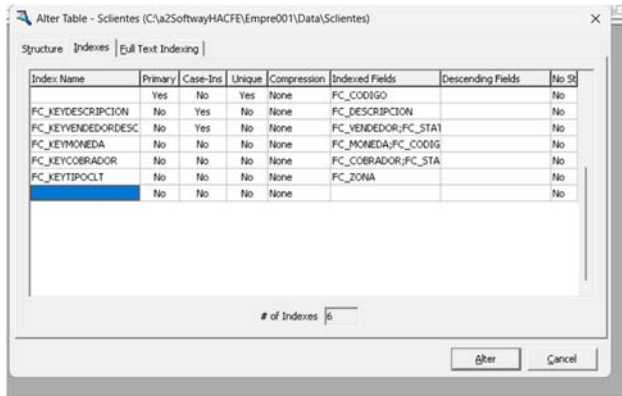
Alter Table - Sclientes (C:\a2SoftwayHACFE\Empre001\Data\Sclientes)

Structure Indexes Full Text Indexing

| Index Name | Primary | Case-Ins | Unique | Compression | Indexed Fields | Descending Fields | No St |
|---|---|---|---|---|---|---|---|
| | Yes | No | Yes | None | FC_CODIGO | | No |
| FC_KEYDESCRIPCION | No | Yes | No | None | FC_DESCRIPCION | | No |
| FC_KEYVENDEDORDESC | No | Yes | No | None | FC_VENDEDOR;FC_STAT | | No |
| FC_KEYMONEDA | No | No | No | None | FC_MONEDA;FC_CODIG | | No |
| FC_KEYCOBRADOR | No | No | No | None | FC_COBRADOR;FC_STA | | No |
| FC_KEYTIPOCLT | No | No | No | None | FC_ZONA | | No |
| | No | No | No | None | | | No |

# of Indexes 6

Alter Cancel